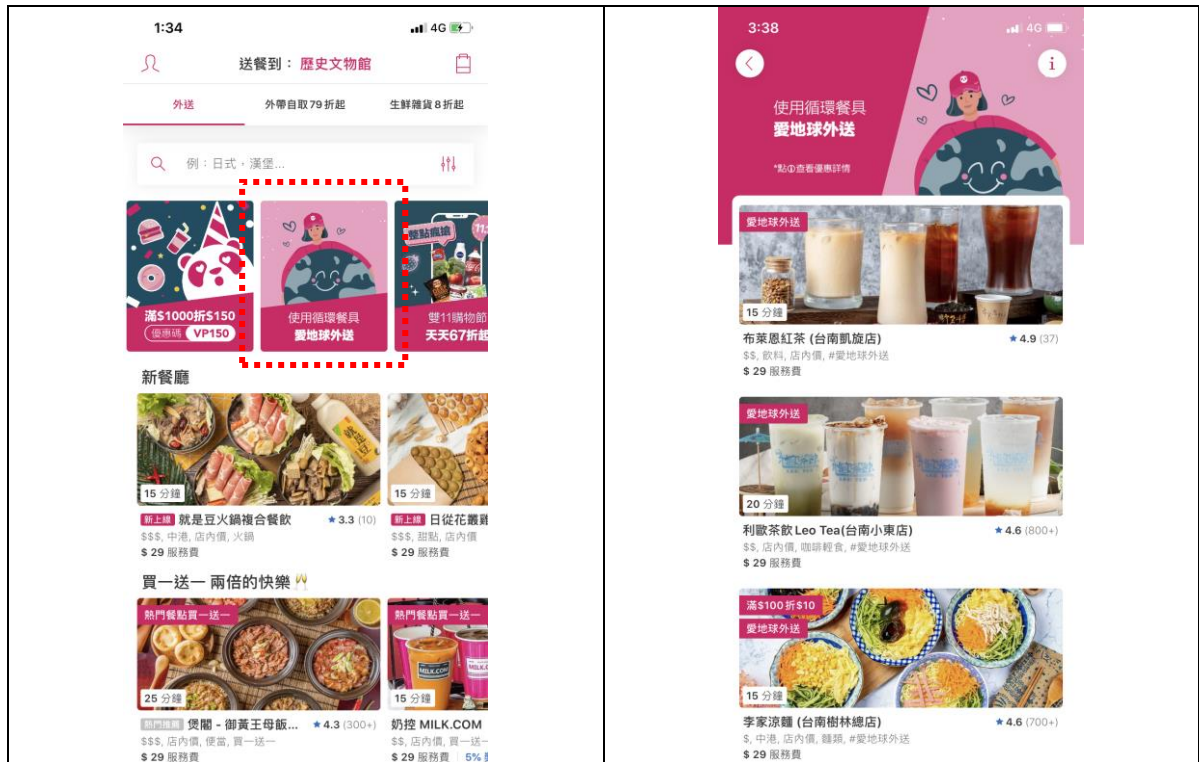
1:34
4G
送餐到： 歷史文物館
外送
外帶自取79折起
生鮮雜貨8折起
例：日式，漢堡...
滿$1000折$150
優惠碼 VP150
使用循環餐具
愛地球外送
雙點瘋搶
雙11購物節
天天67折起
新餐廳
15 分鐘
新上線 就是豆火鍋複合餐飲 ★ 3.3 (10)
$$$, 中港, 店內價, 火鍋
$ 29 服務費
15 分鐘
新上線 日從花叢雞
$$$, 甜點, 店內價
$ 29 服務費
買一送一 兩倍的快樂
熱門餐點買一送一
25 分鐘
熱門推薦 煲閣 - 御黃王母飯... ★ 4.3 (300+)
$$$, 店內價, 便當, 買一送一
$ 29 服務費
熱門餐點買一送一
15 分鐘
奶控 MILK.COM
$$, 店內價, 買一送一
$ 29 服務費
5%

3:38
4G
使用循環餐具
愛地球外送
*點ⓘ查看優惠詳情
愛地球外送
15 分鐘
布萊恩紅茶 (台南凱旋店) ★ 4.9 (37)
$$, 飲料, 店內價, #愛地球外送
$ 29 服務費
愛地球外送
20 分鐘
利歐茶飲 Leo Tea(台南小東店) ★ 4.6 (800+)
$$, 店內價, 咖啡輕食, #愛地球外送
$ 29 服務費
滿$100折$10
愛地球外送
15 分鐘
李家涼麵 (台南樹林總店) ★ 4.6 (700+)
$, 中港, 店內價, 麵類, #愛地球外送
$ 29 服務費